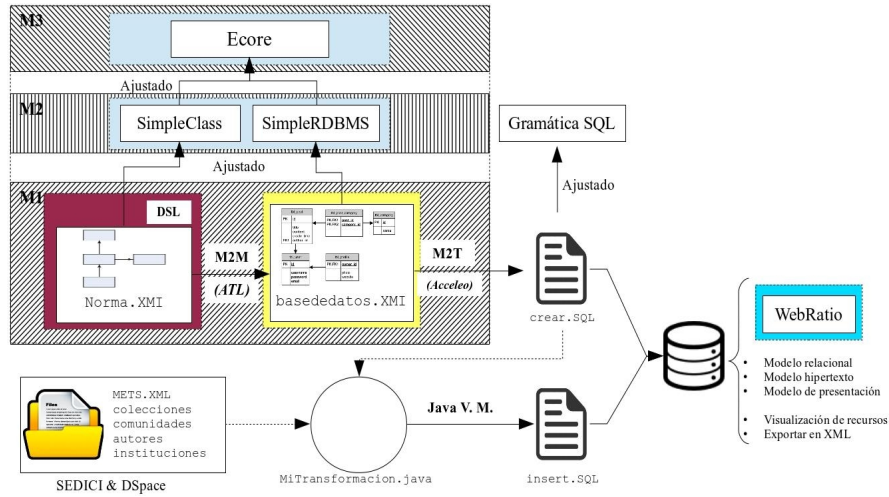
M3

Ecore

Ajustado

M2

SimpleClass

SimpleRDBMS

Gramática SQL

Ajustado

Ajustado

M1

DSL

Norma.XMI

M2M

(ATL)

basededatos.XMI

M2T

(Acceleo)

crear.SQL

WebRatio

- Modelo relacional
- Modelo hipertexto
- Modelo de presentación

- Visualización de recursos
- Exportar en XML

METS.XML
colecciones
comunidades
autores
instituciones

SEDICI & DSpace

Java V. M.

MiTransformacion.java

insert.SQL